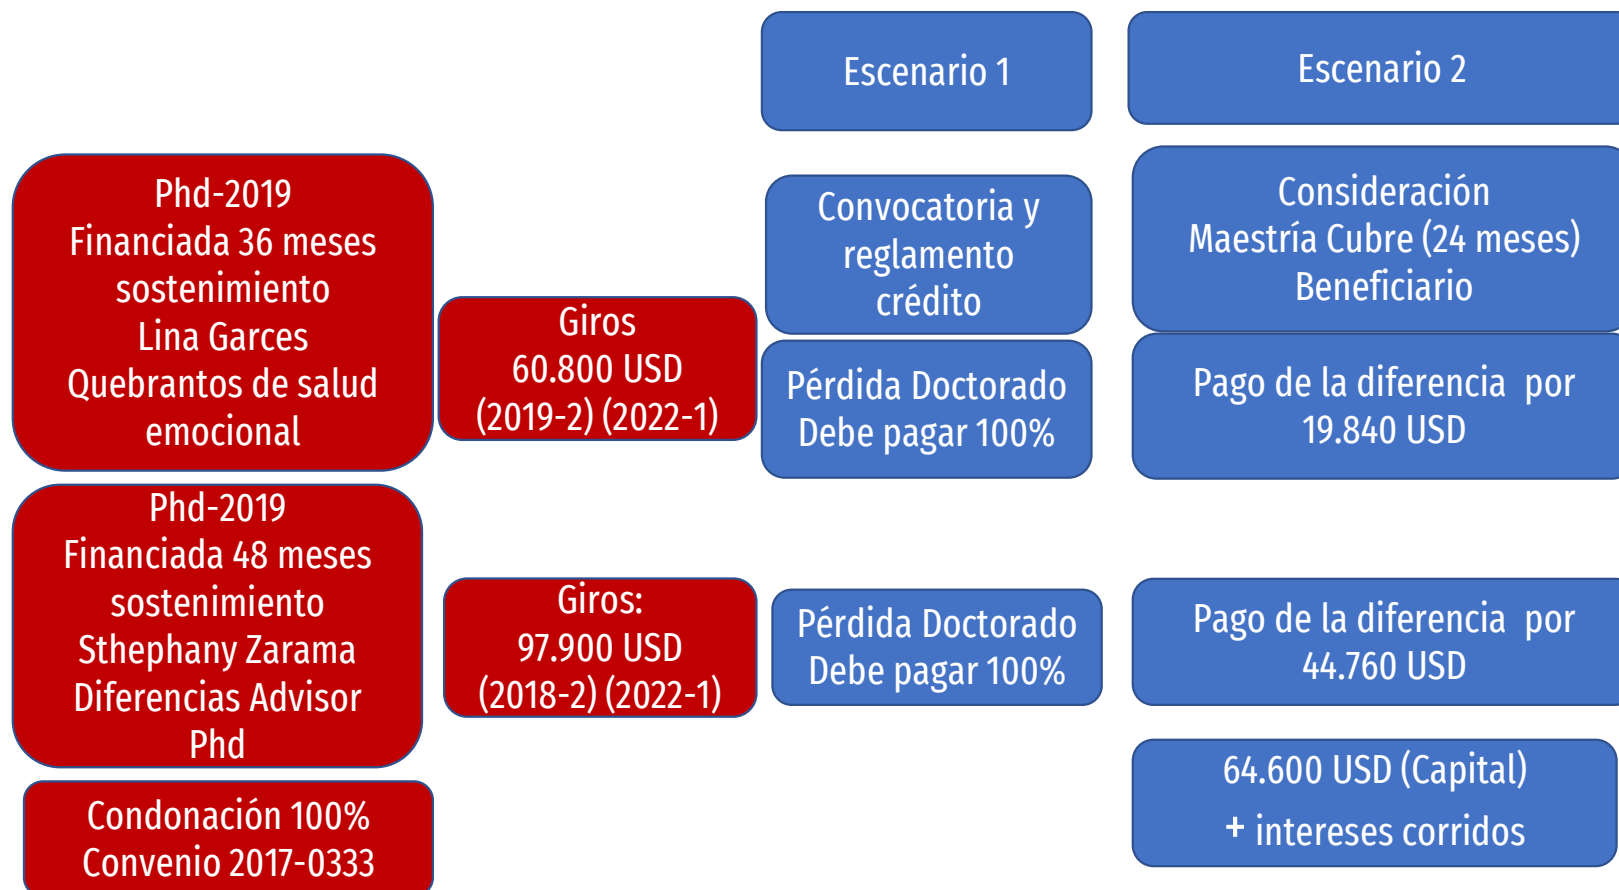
Escenario 1

Escenario 2

Phd-2019
Financiada 36 meses sostenimiento
Lina Garces
Quebrantos de salud emocional

Giros
60.800 USD
(2019-2) (2022-1)

Convocatoria y reglamento crédito

Consideración
Maestría Cubre (24 meses)
Beneficiario

Pérdida Doctorado
Debe pagar 100%

Pago de la diferencia por
19.840 USD

Phd-2019
Financiada 48 meses sostenimiento
Sthephany Zarama
Diferencias Advisor Phd

Giros:
97.900 USD
(2018-2) (2022-1)

Pérdida Doctorado
Debe pagar 100%

Pago de la diferencia por
44.760 USD

Condonación 100%
Convenio 2017-0333

64.600 USD (Capital)
+ intereses corridos